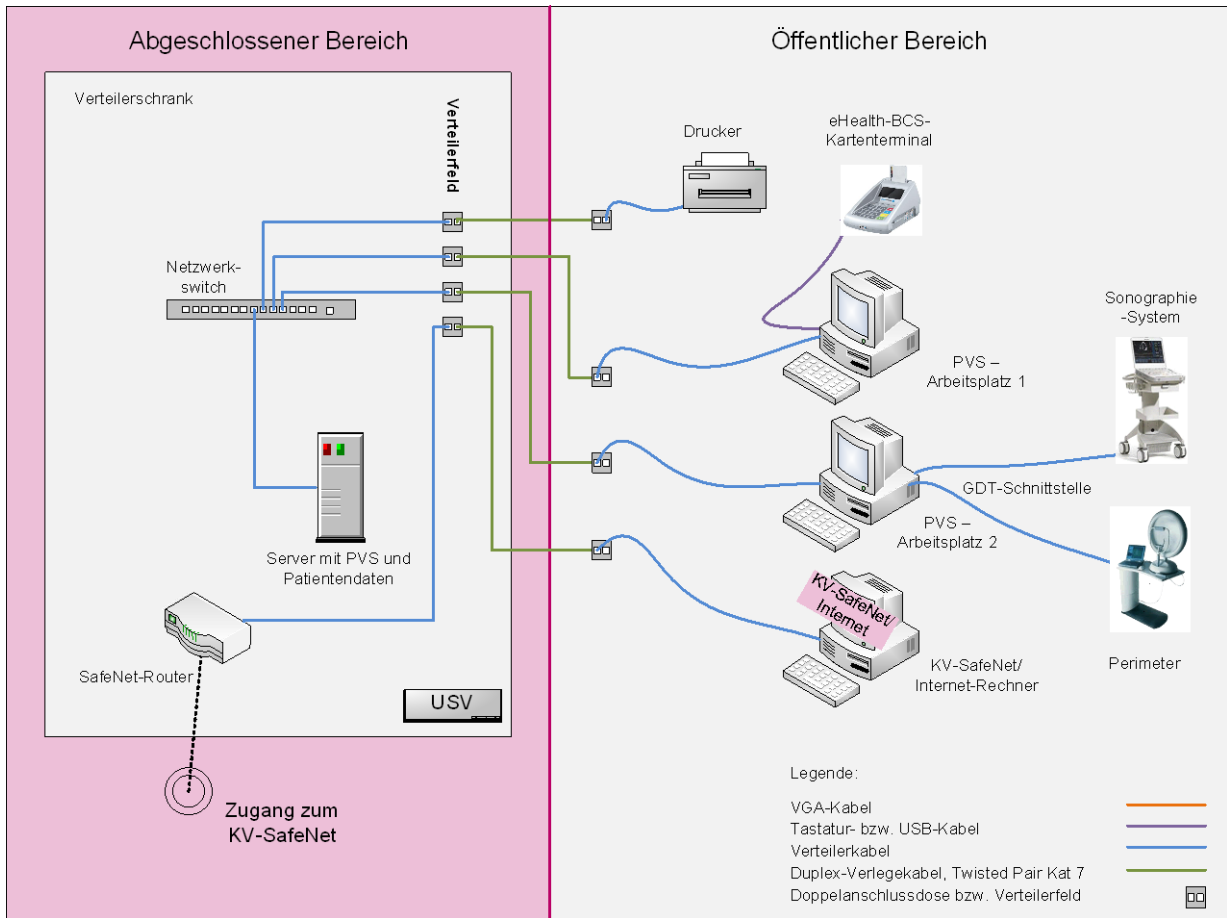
Abgeschlossener Bereich

Öffentlicher Bereich

Verteilerschrank

Verteilerfeld

Netzwerk-switch

Server mit PVS und Patientendaten

SafeNet-Router

USV

Zugang zum KV-SafeNet

Drucker

eHealth-BCS-Kartenterminal

PVS – Arbeitsplatz 1

Sonographie -System

GDT-Schnittstelle

PVS – Arbeitsplatz 2

KV-SafeNet/ Internet

KV-SafeNet/ Internet-Rechner

Perimeter

Legende:

VGA-Kabel

Tastatur- bzw. USB-Kabel

Verteilerkabel

Duplex-Verlegekabel, Twisted Pair Kat 7

Doppelanschlussdose bzw. Verteilerfeld